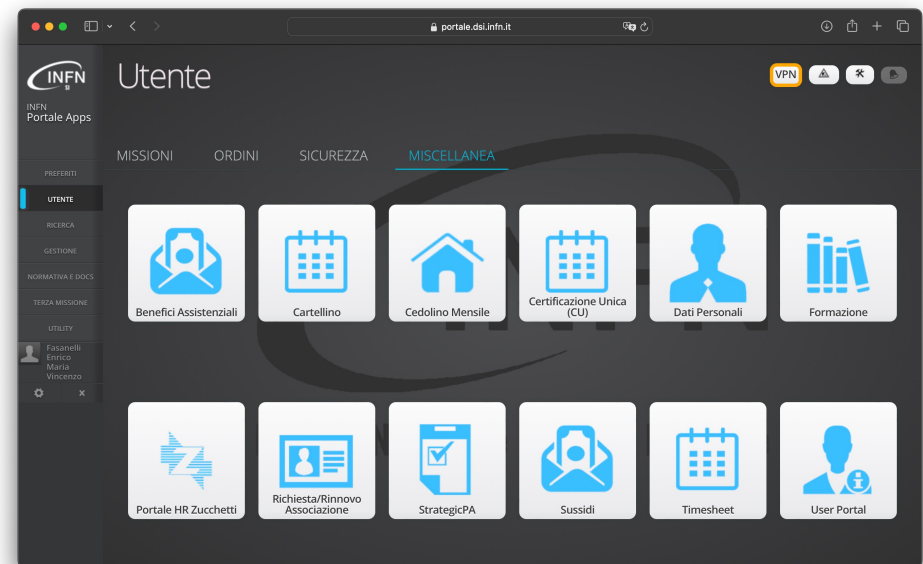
portale.dsi.infn.it

INFN

INFN
Portale Apps

PREFERITI
UTENTE
RICERCA
GESTIONE
NORMATIVA E DOCS
TERZA MISSIONE
UTILITY

Fasanelli Enrico Maria Vincenzo

Utente

VPN

MISSIONI ORDINI SICUREZZA MISCELLANEA

Benefici Assistenziali
Cartellino
Cedolino Mensile
Certificazione Unica (CU)
Dati Personali
Formazione

Portale HR Zucchetti
Richiesta/Rinnovo Associazione
StrategicPA
Sussidi
Timesheet
User Portal